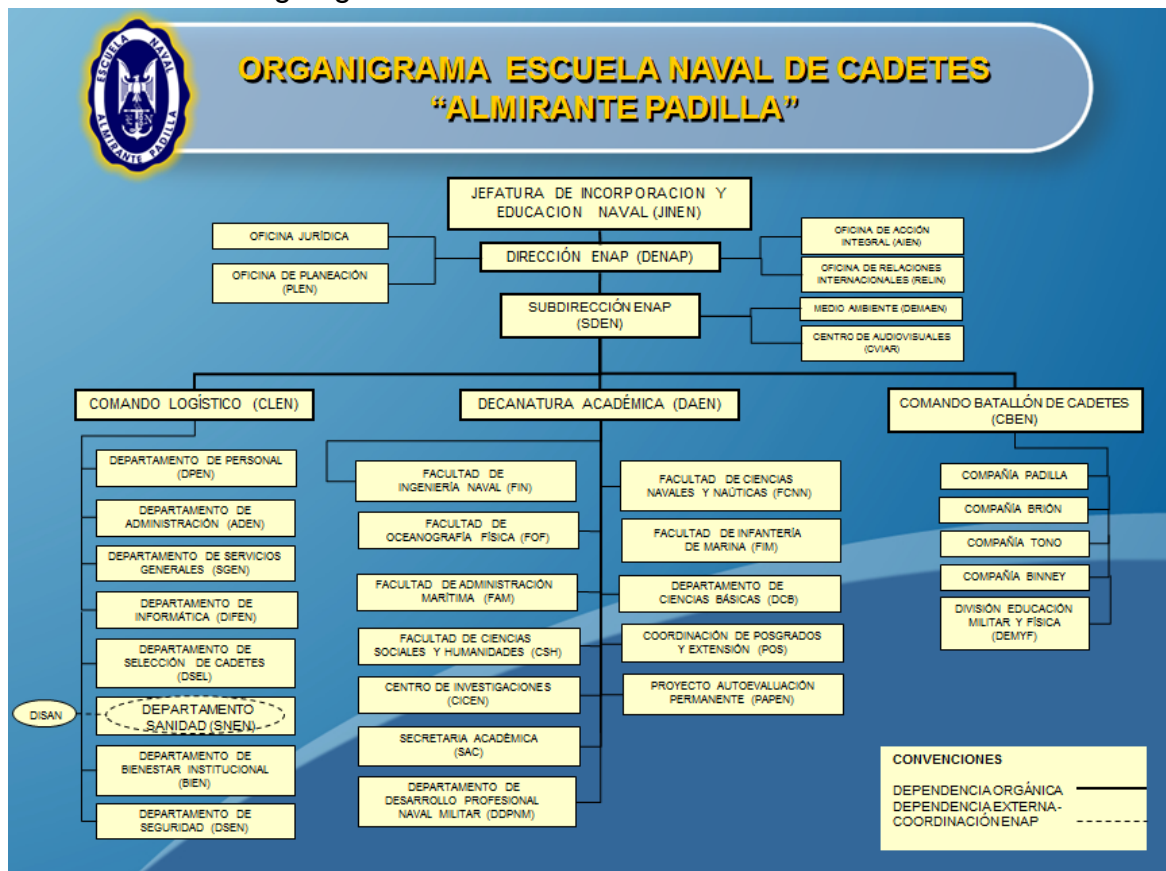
ESCUELA NAVAL ALMIRANTE PADILLA

ORGANIGRAMA ESCUELA NAVAL DE CADETES
"ALMIRANTE PADILLA"

JEFATURA DE INCORPORACION Y EDUCACION NAVAL (JINEN)

OFICINA JURÍDICA

OFICINA DE PLANEACIÓN (PLEN)

DIRECCIÓN ENAP (DENAP)

OFICINA DE ACCIÓN INTEGRAL (AIEN)

OFICINA DE RELACIONES INTERNACIONALES (RELIN)

SUBDIRECCIÓN ENAP (SDEN)

MEDIO AMBIENTE (DEMAEN)

CENTRO DE AUDIOVISUALES (CVIAR)

COMANDO LOGÍSTICO (CLEN)

DECANATURA ACADÉMICA (DAEN)

COMANDO BATALLÓN DE CADETES (CBEN)

DEPARTAMENTO DE PERSONAL (DPEN)

DEPARTAMENTO DE ADMINISTRACIÓN (ADEN)

DEPARTAMENTO DE SERVICIOS GENERALES (SGEN)

DEPARTAMENTO DE INFORMÁTICA (DIFEN)

DEPARTAMENTO DE SELECCIÓN DE CADETES (DSEL)

DISAN

DEPARTAMENTO SANIDAD (SNEN)

DEPARTAMENTO DE BIENESTAR INSTITUCIONAL (BIEN)

DEPARTAMENTO DE SEGURIDAD (DSEN)

FACULTAD DE INGENIERÍA NAVAL (FIN)

FACULTAD DE OCEANOGRAFÍA FÍSICA (FOF)

FACULTAD DE ADMINISTRACIÓN MARÍTIMA (FAM)

FACULTAD DE CIENCIAS SOCIALES Y HUMANIDADES (CSH)

CENTRO DE INVESTIGACIONES (CICEN)

SECRETARIA ACADÉMICA (SAC)

DEPARTAMENTO DE DESARROLLO PROFESIONAL NAVAL MILITAR (DDPNM)

FACULTAD DE CIENCIAS NAVALES Y NAÚTICAS (FCNN)

FACULTAD DE INFANTERÍA DE MARINA (FIM)

DEPARTAMENTO DE CIENCIAS BÁSICAS (DCB)

COORDINACIÓN DE POSGRADOS Y EXTENSIÓN (POS)

PROYECTO AUTOEVALUACIÓN PERMANENTE (PAPEN)

COMPAÑÍA PADILLA

COMPAÑÍA BRIÓN

COMPAÑÍA TONO

COMPAÑÍA BINNEY

DIVISIÓN EDUCACIÓN MILITAR Y FÍSICA (DEMYF)

CONVENCIONES

DEPENDENCIA ORGÁNICA
DEPENDENCIA EXTERNA-COORDINACIÓN ENAP